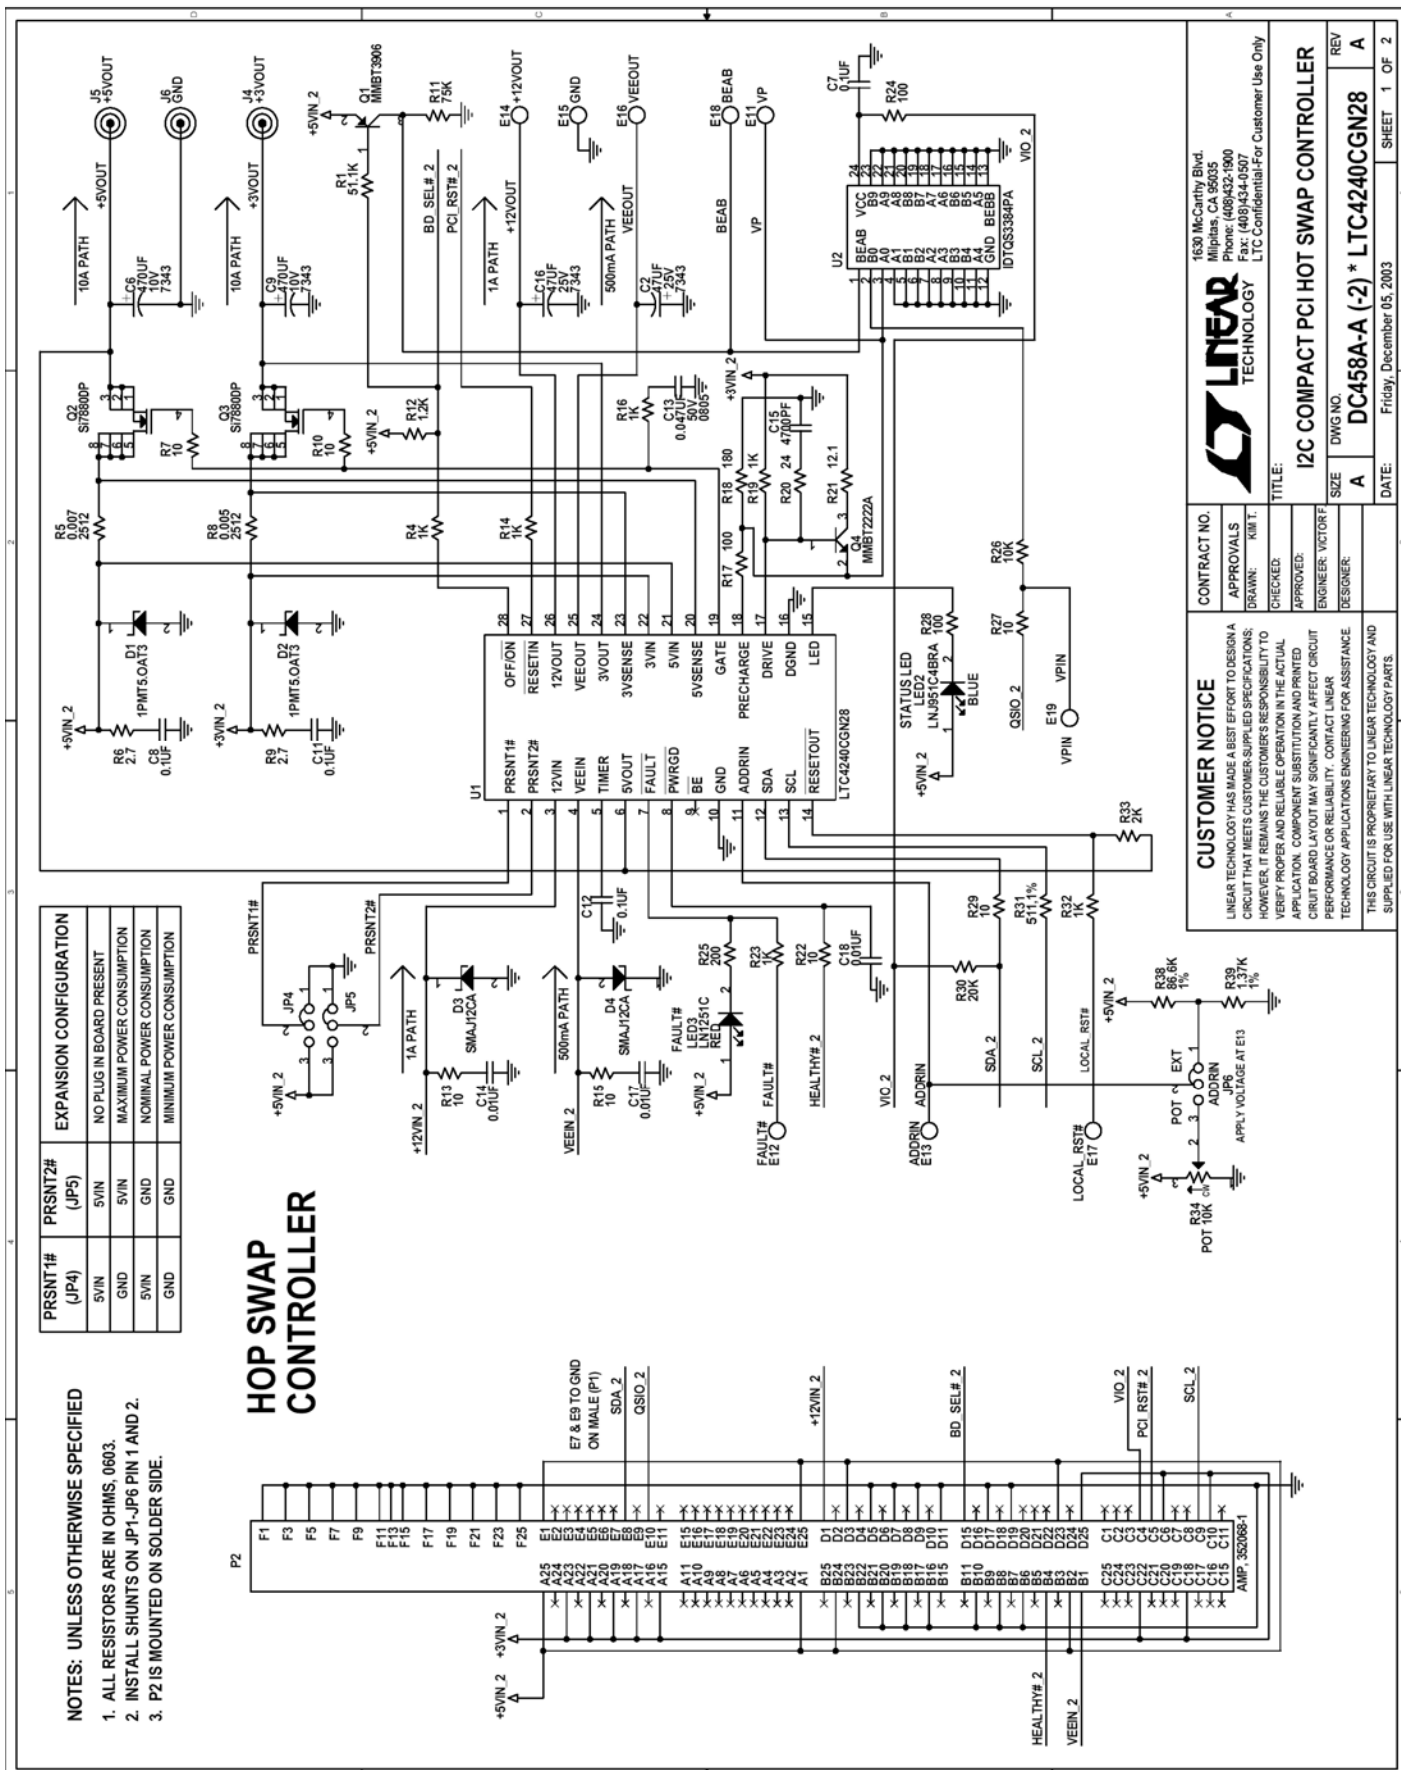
NOTES: UNLESS OTHERWISE SPECIFIED
1. ALL RESISTORS ARE IN OHMS, 0603.
2. INSTALL SHUNTS ON JP1-JP6 PIN 1 AND 2.
3. P2 IS MOUNTED ON SOLDER SIDE.

HOP SWAP CONTROLLER

| PRSNT1# (JP4) | PRSNT2# (JP5) | EXPANSION CONFIGURATION |
|---|---|---|
| 5VIN | 5VIN | NO PLUG IN BOARD PRESENT |
| GND | 5VIN | MAXIMUM POWER CONSUMPTION |
| 5VIN | GND | NOMINAL POWER CONSUMPTION |
| GND | GND | MINIMUM POWER CONSUMPTION |

J5 +5VOUT
J6 GND
J4 +3VOUT
10A PATH +5VOUT
C6 470UF 10V 7343
10A PATH +3VOUT
C9 470UF 10V 7343
Q2 SI7880DP
Q3 SI7880DP
R7 10
R10 10
R5 0.007 2512
R8 0.005 2512
D1 1PMT5.0AT3
D2 1PMT5.0AT3
+5VIN_2
+3VIN_2
R6 2.7
C8 0.1UF
R9 2.7
C11 0.1UF
Q1 MMBT3906
R11 75K
+5VIN_2
R1 51.1K
BD_SEL#_2
PCI_RST#_2
R12 1.2K
+5VIN_2
R4 1K
R14 1K
E14 +12VOUT
1A PATH +12VOUT
C16 47UF 25V 7343
E15 GND
E16 VEEOUT
500mA PATH VEEOUT
C2 47UF 25V 7343
E18 BEAB
E11 VP
BEAB
VP
R16 1K
C13 0.047UF 50V 0805
+3VIN_2
R18 180
R19 1K
C15 4700PF
R20 24
R21 12.1
R17 100
Q4 MMBT2222A
C7 0.1UF
R24 100
VIO_2
U2
BEAB B0 A0 A1 B1 B2 A2 A3 B3 B4 A4 GND
VCC B9 A9 A8 B8 B7 A7 A6 B6 B5 A5 BEBB
IDTQS3384PA
R26 10K
R27 10
QSIO_2
VPIN
E19 VPIN
STATUS LED LED2 LNJ951C4BRA BLUE
R28 100
+5VIN_2
U1
PRSNT1# PRSNT2# 12VIN VEEIN TIMER 5VOUT FAULT PWRGD BE GND ADDRIN SDA SCL RESETOUT
OFF/ON RESETIN 12VOUT VEEOUT 3VOUT 3VSENSE 3VIN 5VIN 5VSENSE GATE PRECHARGE DRIVE DGND LED
LTC4240CGN28
R33 2K
PRSNT1#
PRSNT2#
JP4
JP5
+5VIN_2
1A PATH
D3 SMAJ12CA
+12VIN_2
R13 10
C14 0.01UF
C12 0.1UF
500mA PATH
D4 SMAJ12CA
VEEIN_2
R15 10
C17 0.01UF
R25 200
FAULT# LED3 LN1251C RED
+5VIN_2
FAULT#
FAULT# E12
R23 1K
R22 10
HEALTHY#_2
C18 0.01UF
VIO_2
R30 20K
ADDRIN
ADDRIN E13
SDA_2
SCL_2
R29 10
R31 511,1%
R32 1K
LOCAL_RST#
LOCAL_RST# E17
+5VIN_2
R38 86.6K 1%
R39 1.37K 1%
EXT
POT
ADDRIN
JP6
APPLY VOLTAGE AT E13
+5VIN_2
R34 POT 10K CW

P2
F1 F3 F5 F7 F9 F11 F13 F15 F17 F19 F21 F23 F25
E1 E2 E3 E4 E5 E6 E7 E8 E9 E10 E11 E15 E16 E17 E18 E19 E20 E21 E22 E23 E24 E25
A25 A24 A23 A22 A21 A20 A19 A18 A17 A16 A15 A11 A10 A9 A8 A7 A6 A5 A4 A3 A2 A1
D1 D2 D3 D4 D5 D6 D7 D8 D9 D10 D11 D15 D16 D17 D18 D19 D20 D21 D22 D23 D24 D25
B25 B24 B23 B22 B21 B20 B19 B18 B17 B16 B15 B11 B10 B9 B8 B7 B6 B5 B4 B3 B2 B1
C1 C2 C3 C4 C5 C6 C7 C8 C9 C10 C11
C25 C24 C23 C22 C21 C20 C19 C18 C17 C16 C15
AMP, 352068-1
E7 & E9 TO GND ON MALE (P1)
SDA_2
QSIO_2
+12VIN_2
BD_SEL#_2
VIO_2
PCI_RST#_2
SCL_2
+3VIN_2
+5VIN_2
HEALTHY#_2
VEEIN_2

CUSTOMER NOTICE
LINEAR TECHNOLOGY HAS MADE A BEST EFFORT TO DESIGN A CIRCUIT THAT MEETS CUSTOMER-SUPPLIED SPECIFICATIONS; HOWEVER, IT REMAINS THE CUSTOMER'S RESPONSIBILITY TO VERIFY PROPER AND RELIABLE OPERATION IN THE ACTUAL APPLICATION. COMPONENT SUBSTITUTION AND PRINTED CIRUIT BOARD LAYOUT MAY SIGNIFICANTLY AFFECT CIRCUIT PERFORMANCE OR RELIABILITY. CONTACT LINEAR TECHNOLOGY APPLICATIONS ENGINEERING FOR ASSISTANCE.
THIS CIRCUIT IS PROPRIETARY TO LINEAR TECHNOLOGY AND SUPPLIED FOR USE WITH LINEAR TECHNOLOGY PARTS.

CONTRACT NO.
APPROVALS
DRAWN: KIM T.
CHECKED:
APPROVED:
ENGINEER: VICTOR F.
DESIGNER:

LINEAR TECHNOLOGY
1630 McCarthy Blvd.
Milpitas, CA 95035
Phone: (408)432-1900
Fax: (408)434-0507
LTC Confidential-For Customer Use Only

TITLE:
I2C COMPACT PCI HOT SWAP CONTROLLER
SIZE A
DWG NO. DC458A-A (-2) * LTC4240CGN28
REV A
DATE: Friday, December 05, 2003
SHEET 1 OF 2